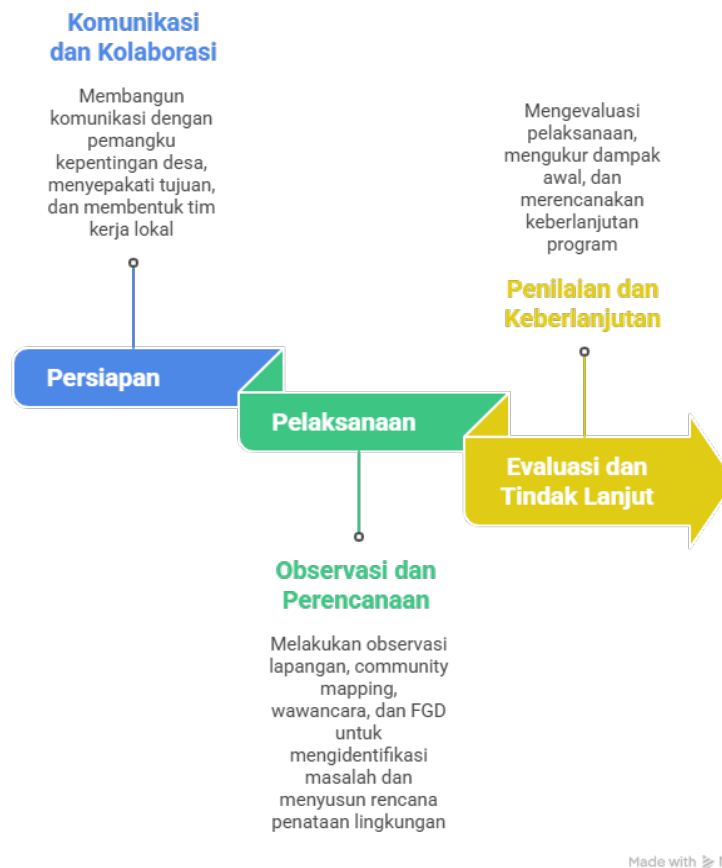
Komunikasi dan Kolaborasi

Membangun komunikasi dengan pemangku kepentingan desa, menyepakati tujuan, dan membentuk tim kerja lokal

Mengevaluasi pelaksanaan, mengukur dampak awal, dan merencanakan keberlanjutan program

Penilaian dan Keberlanjutan

Persiapan

Pelaksanaan

Evaluasi dan Tindak Lanjut

Observasi dan Perencanaan

Melakukan observasi lapangan, community mapping, wawancara, dan FGD untuk mengidentifikasi masalah dan menyusun rencana penataan lingkungan

Made with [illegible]